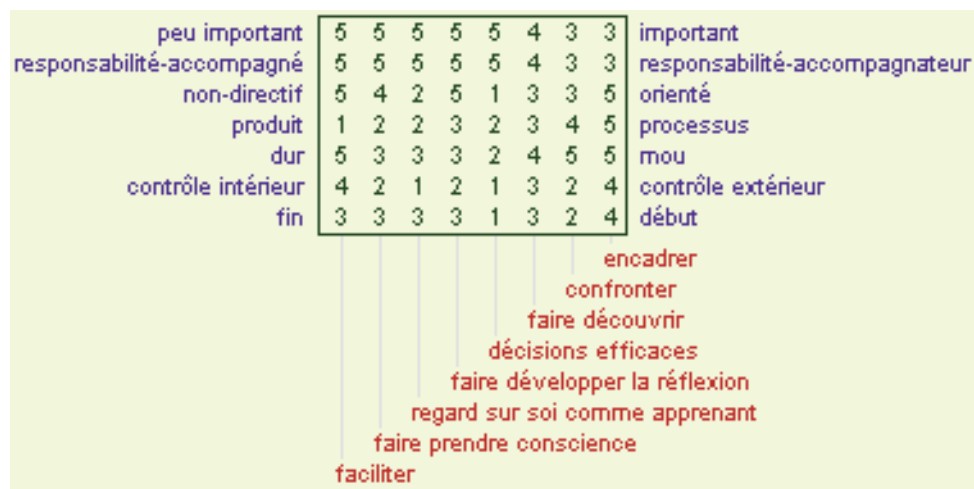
| peu important | 5 | 5 | 5 | 5 | 5 | 4 | 3 | 3 | important |
|---|---|---|---|---|---|---|---|---|---|
| responsabilité-accompagné | 5 | 5 | 5 | 5 | 5 | 4 | 3 | 3 | responsabilité-accompagnateur |
| non-directif | 5 | 4 | 2 | 5 | 1 | 3 | 3 | 5 | orienté |
| produit | 1 | 2 | 2 | 3 | 2 | 3 | 4 | 5 | processus |
| dur | 5 | 3 | 3 | 3 | 2 | 4 | 5 | 5 | mou |
| contrôle intérieur | 4 | 2 | 1 | 2 | 1 | 3 | 2 | 4 | contrôle extérieur |
| fin | 3 | 3 | 3 | 3 | 1 | 3 | 2 | 4 | début |

encadrer
confronter
faire découvrir
décisions efficaces
faire développer la réflexion
regard sur soi comme apprenant
faire prendre conscience
faciliter